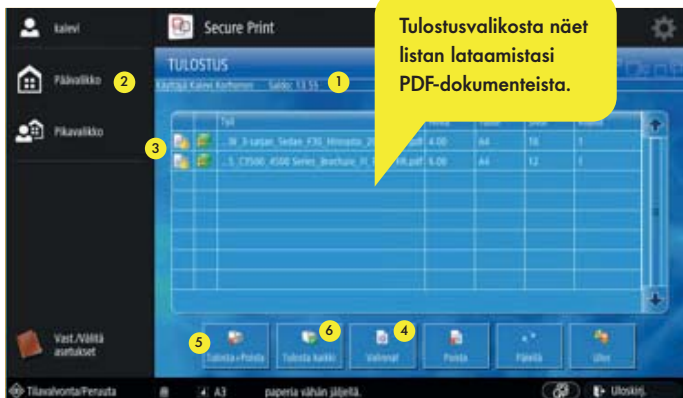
kalevi

Päävalikko

Pikavalikko

Vast./Välitä asetukset

Secure Print

Tulostusvalikosta näet listan lataamistasi PDF-dokumenteista.

TULOSTUS

Käyttäjä: Kalevi Korhonen Saldo: 13.55

1

2

3

| Työ | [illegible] | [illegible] | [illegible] | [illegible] |
|---|---|---|---|---|
| ...N_3-sarjan_Sedan_F30_Hinnasto_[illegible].pdf | 4.00 | A4 | 16 | 1 |
| ...5_C3500_4500 Series_Brochure_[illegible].pdf | 4.00 | A4 | 12 | 1 |

5

Tulosta+Poista

6

Tulosta kaikki

4

Valinnat

Poista

Päivitä

Ulos

Tilavalvonta/Peruuta

A3

paperia vähän jäljellä.

Uloskirj.